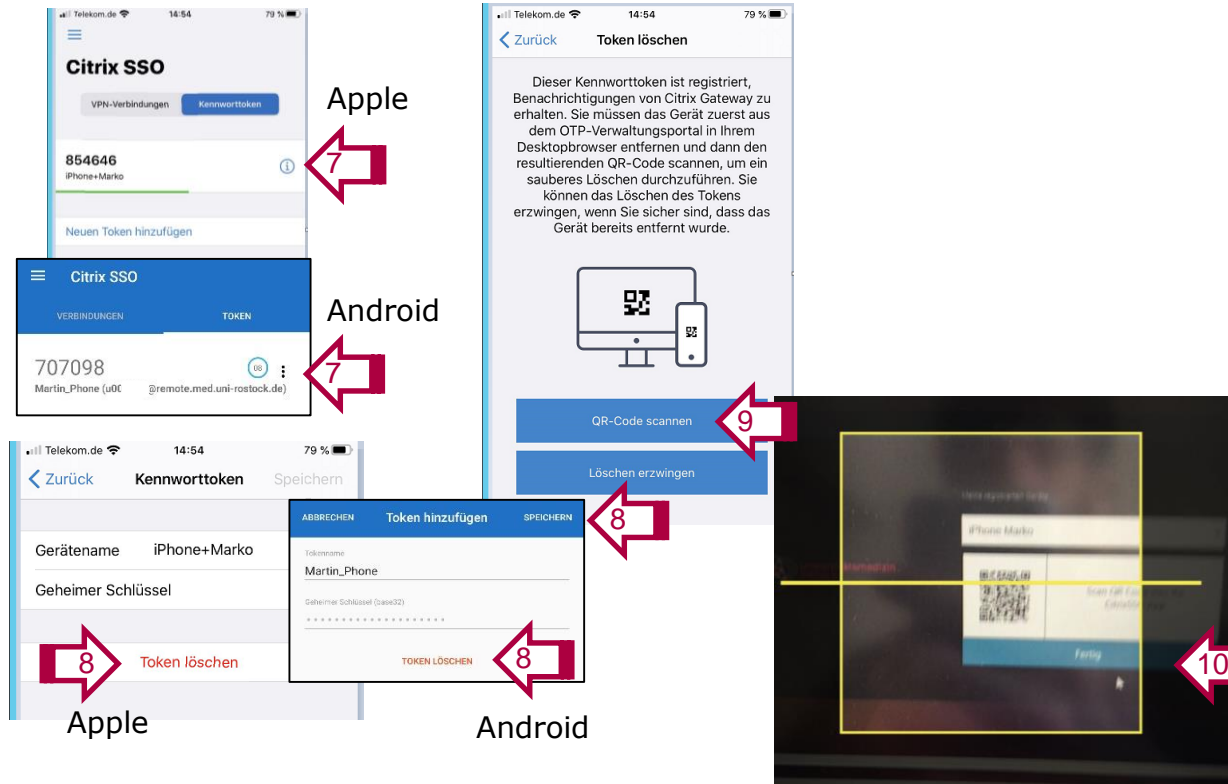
Telekom.de 14:54 79 %

Citrix SSO

VPN-Verbindungen Kennworttoken

854646
iPhone+Marko

Neuen Token hinzufügen

Apple

7

Citrix SSO

VERBINDUNGEN TOKEN

707098
Martin_Phone (u0( @remote.med.uni-rostock.de)

Android

7

Telekom.de 14:54 79 %

Zurück Kennworttoken Speichern

Gerätename iPhone+Marko

Geheimer Schlüssel

8 Token löschen

Apple

ABBRECHEN Token hinzufügen SPEICHERN

Tokenname
Martin_Phone

Geheimer Schlüssel (base32)

TOKEN LÖSCHEN

8

8

Android

Telekom.de 14:54 79 %

Zurück Token löschen

Dieser Kennworttoken ist registriert, Benachrichtigungen von Citrix Gateway zu erhalten. Sie müssen das Gerät zuerst aus dem OTP-Verwaltungsportal in Ihrem Desktopbrowser entfernen und dann den resultierenden QR-Code scannen, um ein sauberes Löschen durchzuführen. Sie können das Löschen des Tokens erzwingen, wenn Sie sicher sind, dass das Gerät bereits entfernt wurde.

QR-Code scannen

9

Löschen erzwingen

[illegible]

iPhone Marko

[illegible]

Fertig

10